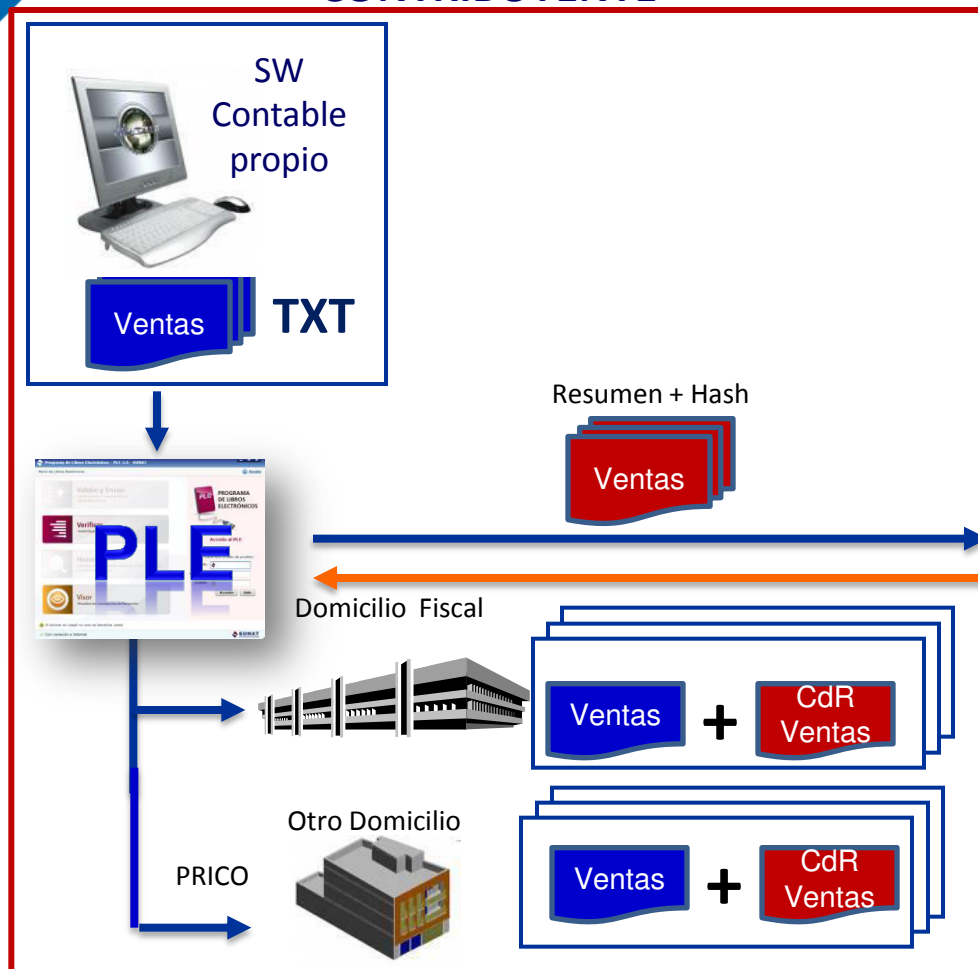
SW Contable propio

Ventas

TXT

Resumen + Hash

Ventas

PLE

PROGRAMA DE LIBROS ELECTRÓNICOS

Validar y Enviar

Verificar

Visor

SUNAT

Domicilio Fiscal

Ventas + CdR Ventas

Otro Domicilio

PRICO

Ventas + CdR Ventas